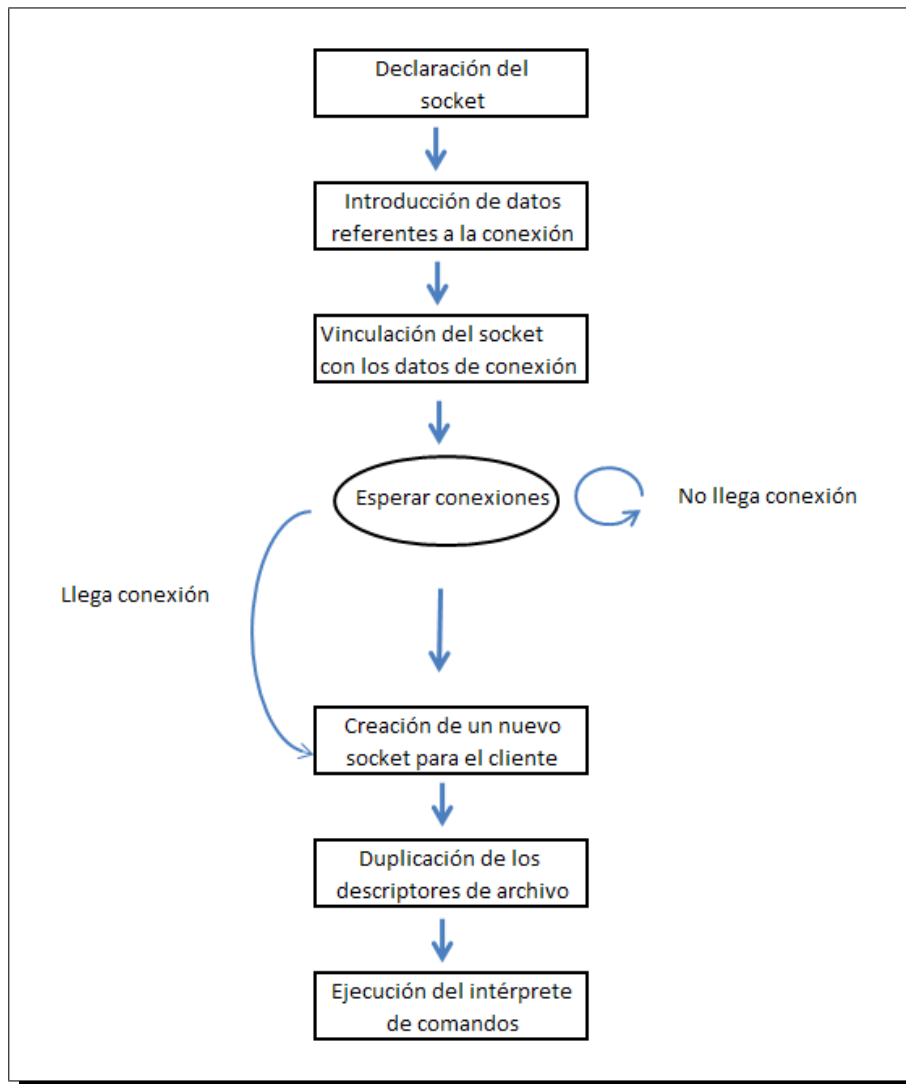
Declaración del socket

Introducción de datos referentes a la conexión

Vinculación del socket con los datos de conexión

Esperar conexiones

No llega conexión

Llega conexión

Creación de un nuevo socket para el cliente

Duplicación de los descriptores de archivo

Ejecución del intérprete de comandos